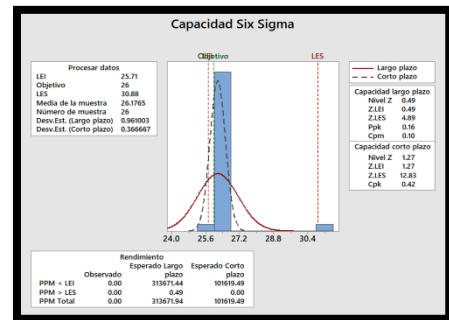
Capacidad Six Sigma

LEI Objetivo LES

Procesar datos

| | |
|---|---|
| LEI | 25.71 |
| Objetivo | 26 |
| LES | 30.88 |
| Media de la muestra | 26.1765 |
| Número de muestra | 26 |
| Desv.Est. (Largo plazo) | 0.961003 |
| Desv.Est. (Corto plazo) | 0.366667 |

Largo plazo
Corto plazo

Capacidad largo plazo

| | |
|---|---|
| Nivel Z | 0.49 |
| Z.LEI | 0.49 |
| Z.LES | 4.89 |
| Ppk | 0.16 |
| Cpm | 0.10 |

Capacidad corto plazo

| | |
|---|---|
| Nivel Z | 1.27 |
| Z.LEI | 1.27 |
| Z.LES | 12.83 |
| Cpk | 0.42 |

24.0 25.6 27.2 28.8 30.4

Rendimiento

| | Observado | Esperado Largo plazo | Esperado Corto plazo |
|---|---|---|---|
| PPM < LEI | 0.00 | 313671.44 | 101619.49 |
| PPM > LES | 0.00 | 0.49 | 0.00 |
| PPM Total | 0.00 | 313671.94 | 101619.49 |